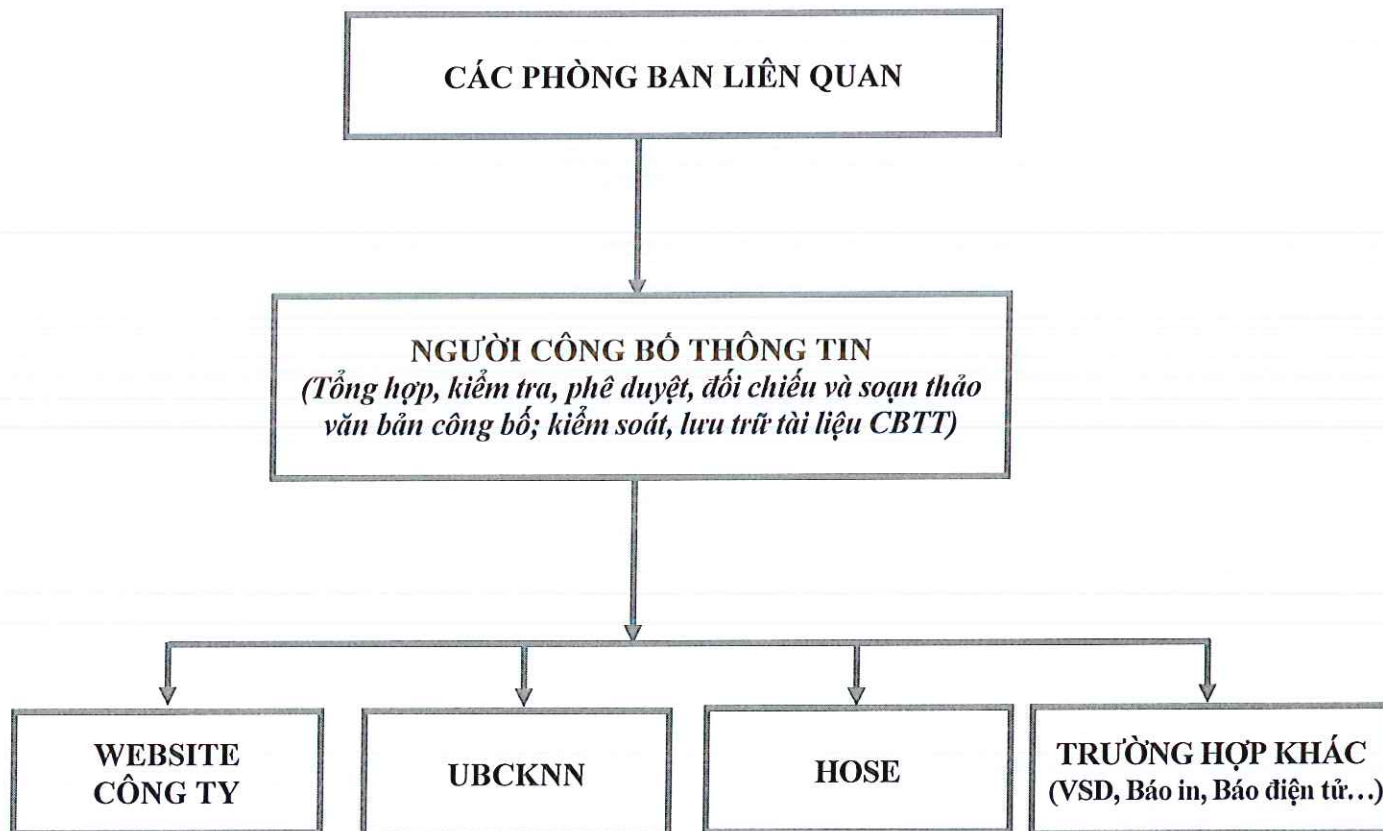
CÁC PHÒNG BAN LIÊN QUAN

NGƯỜI CÔNG BỐ THÔNG TIN
(Tổng hợp, kiểm tra, phê duyệt, đối chiếu và soạn thảo văn bản công bố; kiểm soát, lưu trữ tài liệu CBTT)

WEBSITE CÔNG TY

UBCKNN

HOSE

TRƯỜNG HỢP KHÁC
(VSD, Báo in, Báo điện tử…)